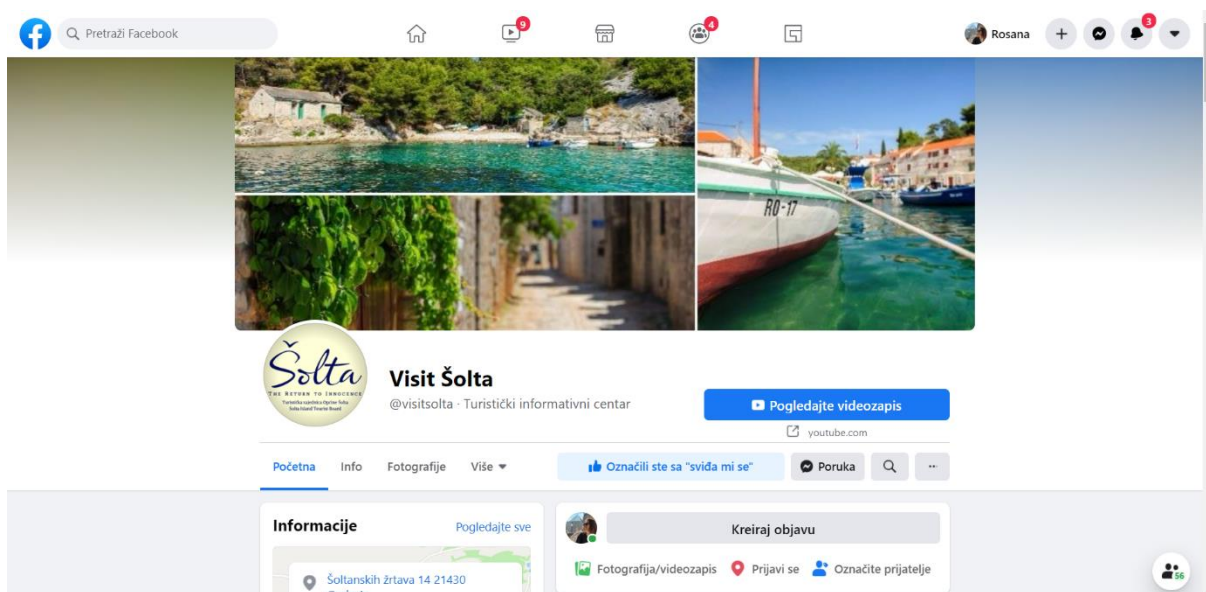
Pretraži Facebook

9

4

Rosana

3

RO-17

Šolta
THE RETURN TO INNOCENCE
Turistička zajednica Općine Šolta
Šolta Island Tourist Board

Visit Šolta
@visitsolta · Turistički informativni centar

Pogledajte videozapis
youtube.com

Početna Info Fotografije Više

Označili ste sa "sviđa mi se"
Poruka
...

Informacije
Pogledajte sve

Šoltanskih žrtava 14 21430
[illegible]

Kreiraj objavu

Fotografija/videozapis Prijavi se Označite prijatelje

56